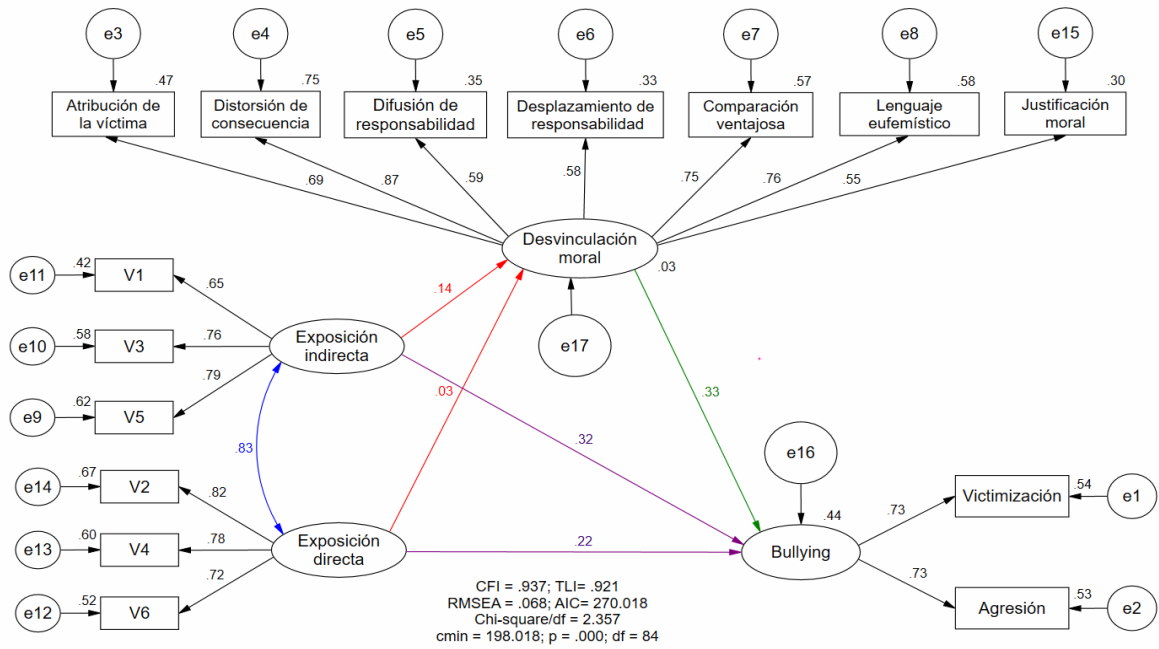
e3
e4
e5
e6
e7
e8
e15

.47
Atribución de la víctima

.75
Distorsión de consecuencia

.35
Difusión de responsabilidad

.33
Desplazamiento de responsabilidad

.57
Comparación ventajosa

.58
Lenguaje eufemístico

.30
Justificación moral

.69
.87
.59
.58
.75
.76
.55

Desvinculación moral
.03
e17

e11 .42 V1
e10 .58 V3
e9 .62 V5
.65
.76
.79

Exposición indirecta
.14
.03
.32
.83
.33

e16
.44

e14 .67 V2
e13 .60 V4
e12 .52 V6
.82
.78
.72

Exposición directa
.22
Bullying

.73
Victimización .54 e1
.73
Agresión .53 e2

CFI = .937; TLI= .921
RMSEA = .068; AIC= 270.018
Chi-square/df = 2.357
cmin = 198.018; p = .000; df = 84